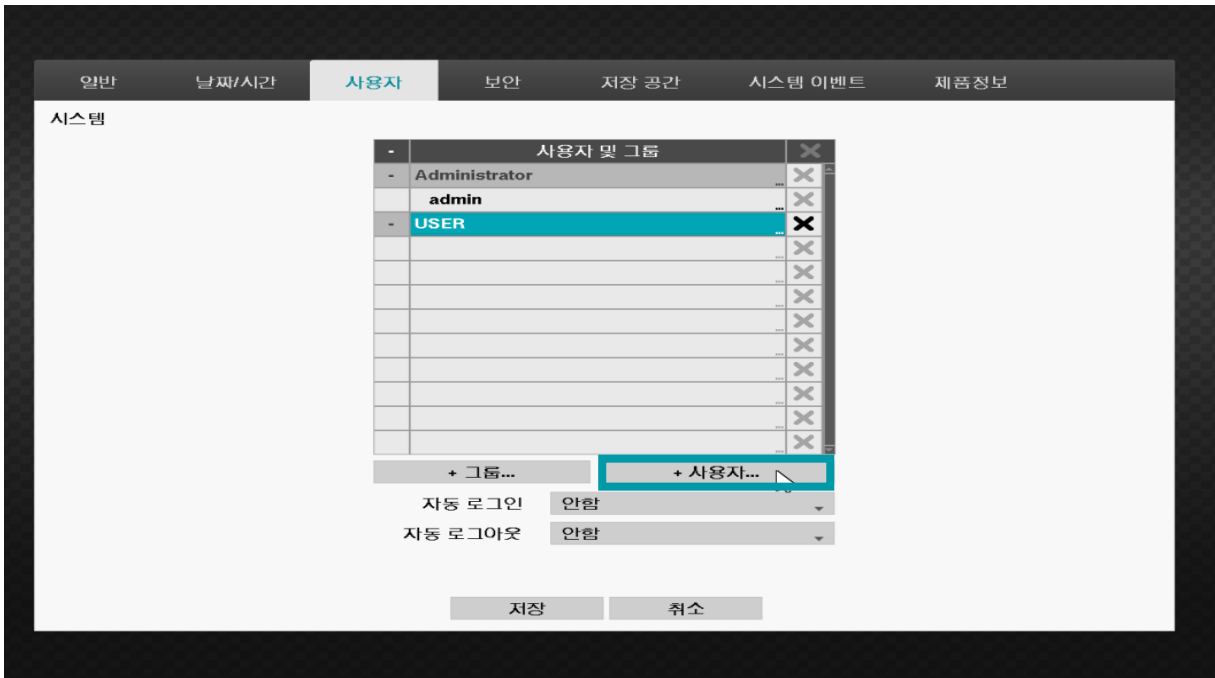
일반 날짜/시간 사용자 보안 저장 공간 시스템 이벤트 제품정보

시스템

| - | 사용자 및 그룹 | ✕ |
|---|---|---|
| - | Administrator ... | ✕ |
| | admin ... | ✕ |
| - | USER ... | ✕ |
| | ... | ✕ |
| | ... | ✕ |
| | ... | ✕ |
| | ... | ✕ |
| | ... | ✕ |
| | ... | ✕ |
| | ... | ✕ |
| | ... | ✕ |
| | ... | ✕ |

+ 그룹... + 사용자...

자동 로그인 안함

자동 로그아웃 안함

저장 취소